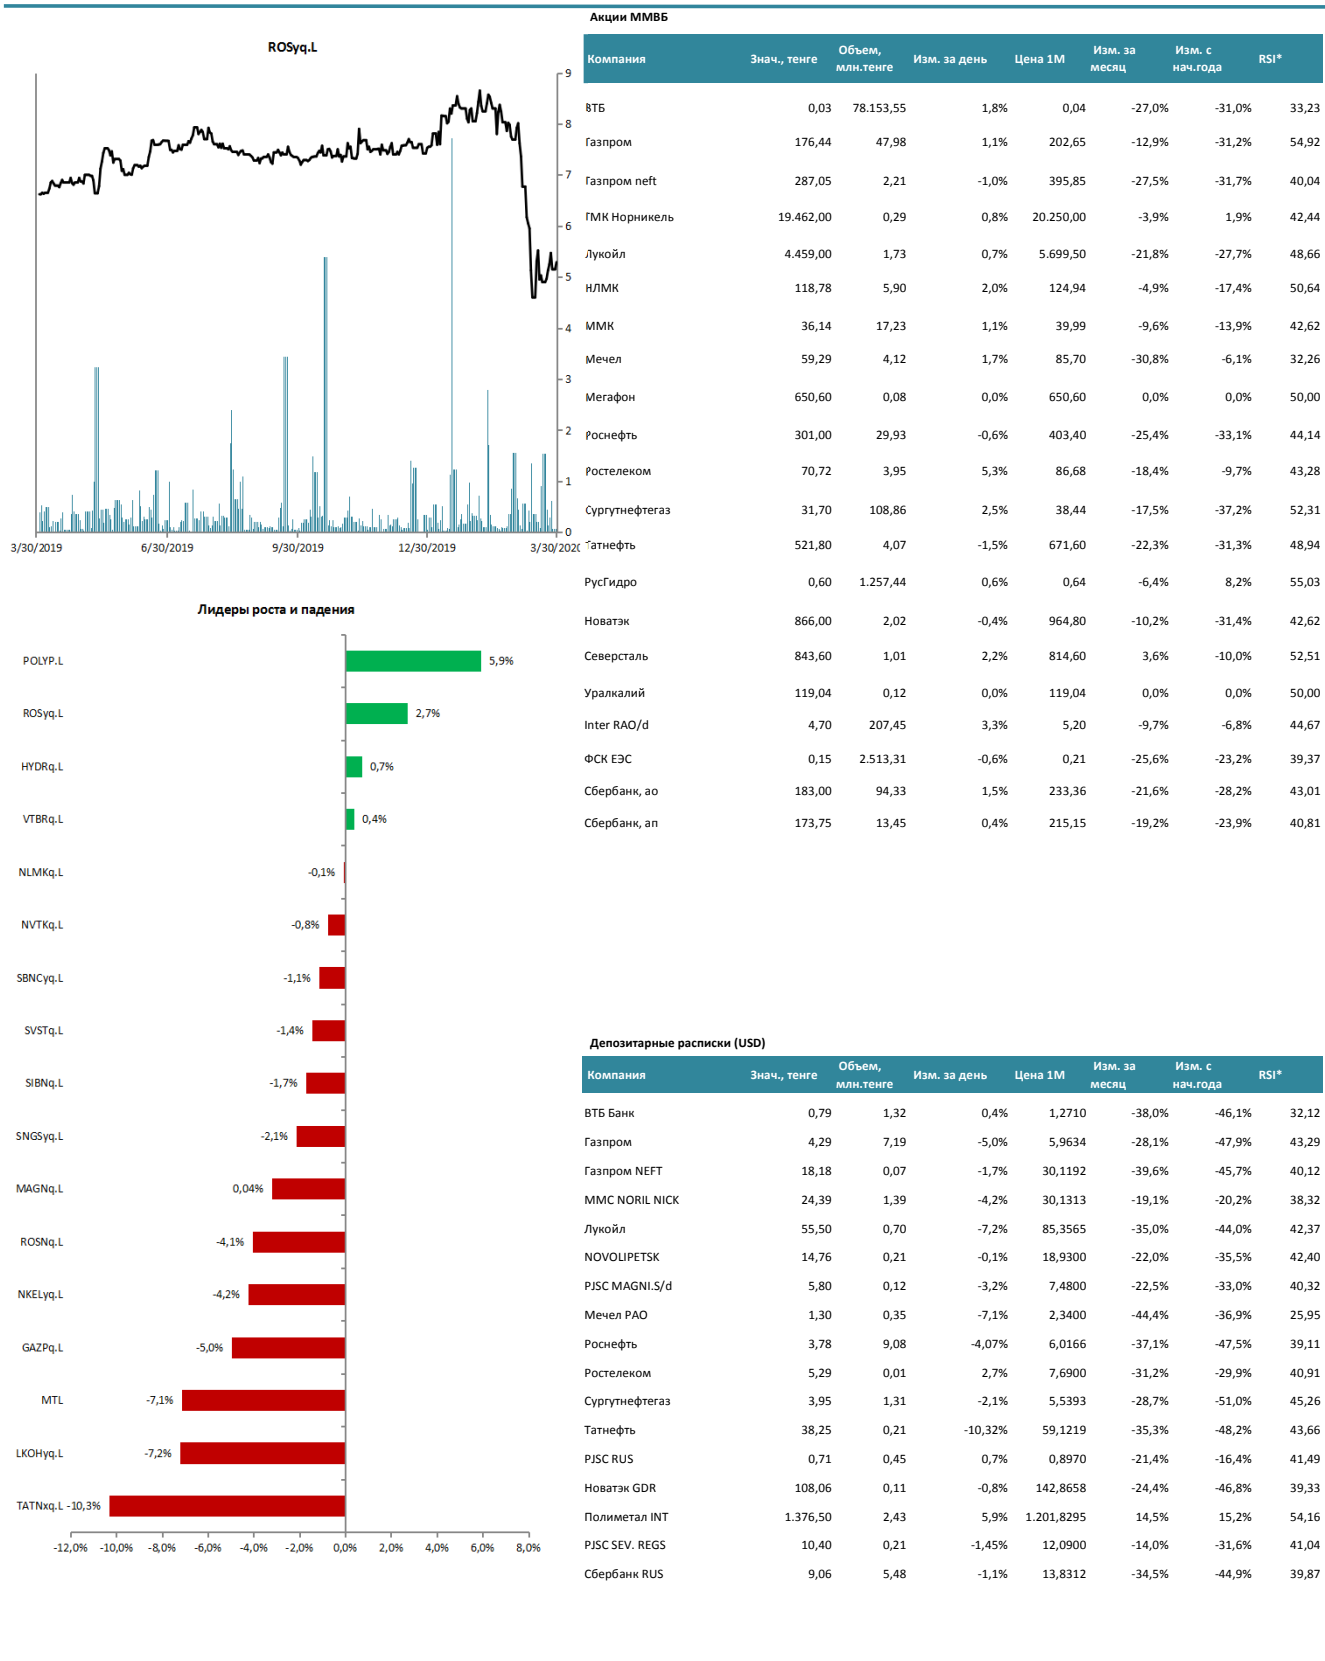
ROSyq.L

9
8
7
6
5
4
3
2
1
0

3/30/2019 6/30/2019 9/30/2019 12/30/2019 3/30/2020

Лидеры роста и падения

POLYP.L 5,9%
ROSyq.L 2,7%
HYDRq.L 0,7%
VTBRq.L 0,4%
NLMKq.L -0,1%
NVTKq.L -0,8%
SBNCyq.L -1,1%
SVSTq.L -1,4%
SIBNq.L -1,7%
SNGSyq.L -2,1%
MAGNq.L 0,04%
ROSNq.L -4,1%
NKELyq.L -4,2%
GAZPq.L -5,0%
MTL -7,1%
LKOHyq.L -7,2%
TATNxq.L -10,3%

-12,0% -10,0% -8,0% -6,0% -4,0% -2,0% 0,0% 2,0% 4,0% 6,0% 8,0%

Акции ММВБ

| Компания | Знач., тенге | Объем, млн.тенге | Изм. за день | Цена 1М | Изм. за месяц | Изм. с нач.года | RSI* |
|---|---|---|---|---|---|---|---|
| ВТБ | 0,03 | 78.153,55 | 1,8% | 0,04 | -27,0% | -31,0% | 33,23 |
| Газпром | 176,44 | 47,98 | 1,1% | 202,65 | -12,9% | -31,2% | 54,92 |
| Газпром neft | 287,05 | 2,21 | -1,0% | 395,85 | -27,5% | -31,7% | 40,04 |
| ГМК Норникель | 19.462,00 | 0,29 | 0,8% | 20.250,00 | -3,9% | 1,9% | 42,44 |
| Лукойл | 4.459,00 | 1,73 | 0,7% | 5.699,50 | -21,8% | -27,7% | 48,66 |
| НЛМК | 118,78 | 5,90 | 2,0% | 124,94 | -4,9% | -17,4% | 50,64 |
| ММК | 36,14 | 17,23 | 1,1% | 39,99 | -9,6% | -13,9% | 42,62 |
| Мечел | 59,29 | 4,12 | 1,7% | 85,70 | -30,8% | -6,1% | 32,26 |
| Мегафон | 650,60 | 0,08 | 0,0% | 650,60 | 0,0% | 0,0% | 50,00 |
| Роснефть | 301,00 | 29,93 | -0,6% | 403,40 | -25,4% | -33,1% | 44,14 |
| Ростелеком | 70,72 | 3,95 | 5,3% | 86,68 | -18,4% | -9,7% | 43,28 |
| Сургутнефтегаз | 31,70 | 108,86 | 2,5% | 38,44 | -17,5% | -37,2% | 52,31 |
| Татнефть | 521,80 | 4,07 | -1,5% | 671,60 | -22,3% | -31,3% | 48,94 |
| РусГидро | 0,60 | 1.257,44 | 0,6% | 0,64 | -6,4% | 8,2% | 55,03 |
| Новатэк | 866,00 | 2,02 | -0,4% | 964,80 | -10,2% | -31,4% | 42,62 |
| Северсталь | 843,60 | 1,01 | 2,2% | 814,60 | 3,6% | -10,0% | 52,51 |
| Уралкалий | 119,04 | 0,12 | 0,0% | 119,04 | 0,0% | 0,0% | 50,00 |
| Inter RAO/d | 4,70 | 207,45 | 3,3% | 5,20 | -9,7% | -6,8% | 44,67 |
| ФСК ЕЭС | 0,15 | 2.513,31 | -0,6% | 0,21 | -25,6% | -23,2% | 39,37 |
| Сбербанк, ао | 183,00 | 94,33 | 1,5% | 233,36 | -21,6% | -28,2% | 43,01 |
| Сбербанк, ап | 173,75 | 13,45 | 0,4% | 215,15 | -19,2% | -23,9% | 40,81 |

Депозитарные расписки (USD)

| Компания | Знач., тенге | Объем, млн.тенге | Изм. за день | Цена 1М | Изм. за месяц | Изм. с нач.года | RSI* |
|---|---|---|---|---|---|---|---|
| ВТБ Банк | 0,79 | 1,32 | 0,4% | 1,2710 | -38,0% | -46,1% | 32,12 |
| Газпром | 4,29 | 7,19 | -5,0% | 5,9634 | -28,1% | -47,9% | 43,29 |
| Газпром NEFT | 18,18 | 0,07 | -1,7% | 30,1192 | -39,6% | -45,7% | 40,12 |
| MMC NORIL NICK | 24,39 | 1,39 | -4,2% | 30,1313 | -19,1% | -20,2% | 38,32 |
| Лукойл | 55,50 | 0,70 | -7,2% | 85,3565 | -35,0% | -44,0% | 42,37 |
| NOVOLIPETSK | 14,76 | 0,21 | -0,1% | 18,9300 | -22,0% | -35,5% | 42,40 |
| PJSC MAGNI.S/d | 5,80 | 0,12 | -3,2% | 7,4800 | -22,5% | -33,0% | 40,32 |
| Мечел PAO | 1,30 | 0,35 | -7,1% | 2,3400 | -44,4% | -36,9% | 25,95 |
| Роснефть | 3,78 | 9,08 | -4,07% | 6,0166 | -37,1% | -47,5% | 39,11 |
| Ростелеком | 5,29 | 0,01 | 2,7% | 7,6900 | -31,2% | -29,9% | 40,91 |
| Сургутнефтегаз | 3,95 | 1,31 | -2,1% | 5,5393 | -28,7% | -51,0% | 45,26 |
| Татнефть | 38,25 | 0,21 | -10,32% | 59,1219 | -35,3% | -48,2% | 43,66 |
| PJSC RUS | 0,71 | 0,45 | 0,7% | 0,8970 | -21,4% | -16,4% | 41,49 |
| Новатэк GDR | 108,06 | 0,11 | -0,8% | 142,8658 | -24,4% | -46,8% | 39,33 |
| Полиметал INT | 1.376,50 | 2,43 | 5,9% | 1.201,8295 | 14,5% | 15,2% | 54,16 |
| PJSC SEV. REGS | 10,40 | 0,21 | -1,45% | 12,0900 | -14,0% | -31,6% | 41,04 |
| Сбербанк RUS | 9,06 | 5,48 | -1,1% | 13,8312 | -34,5% | -44,9% | 39,87 |